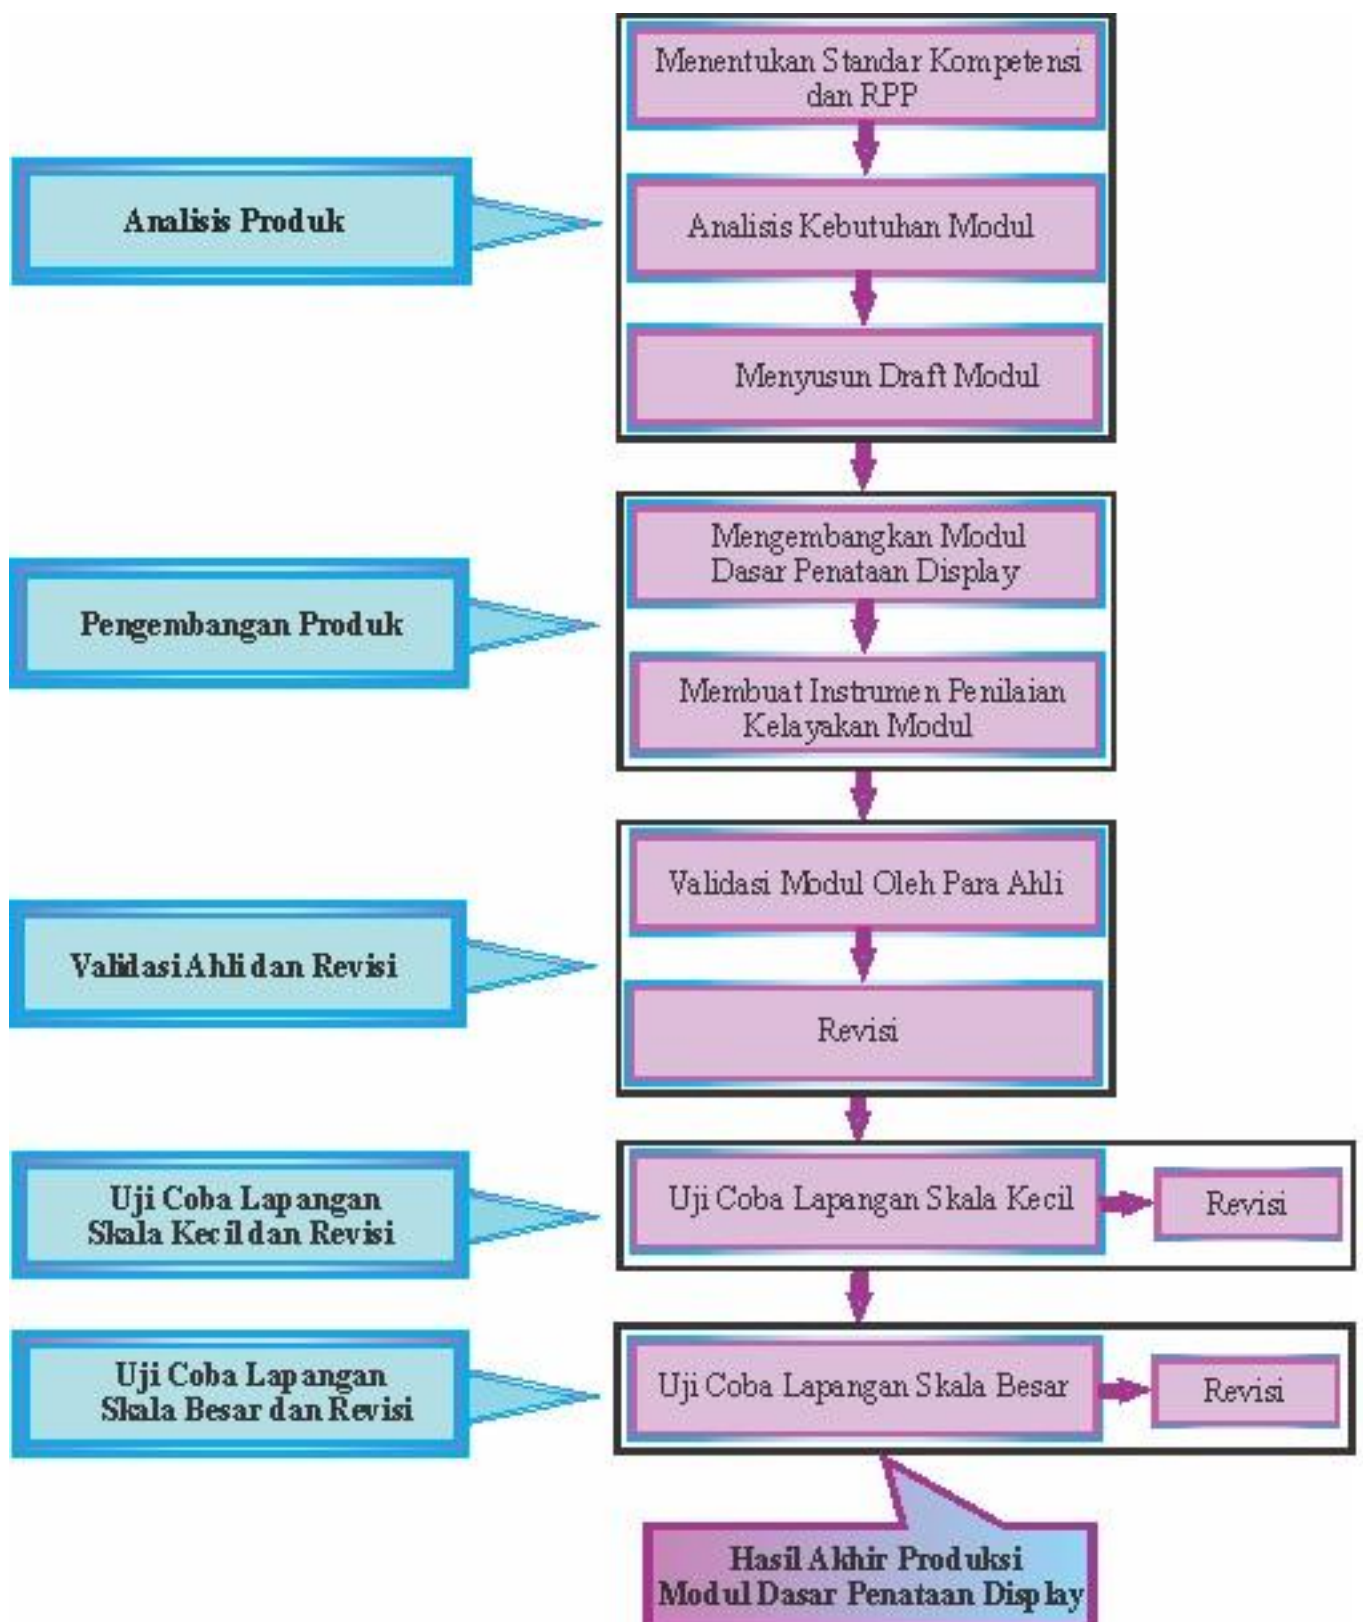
Menentukan Standar Kompetensi dan RPP

Analisis Produk

Analisis Kebutuhan Modul

Menyusun Draft Modul

Mengembangkan Modul Dasar Penataan Display

Pengembangan Produk

Membuat Instrumen Penilaian Kelayakan Modul

Validasi Modul Oleh Para Ahli

Validasi Ahli dan Revisi

Revisi

Uji Coba Lapangan Skala Kecil dan Revisi

Uji Coba Lapangan Skala Kecil

Revisi

Uji Coba Lapangan Skala Besar dan Revisi

Uji Coba Lapangan Skala Besar

Revisi

Hasil Akhir Produksi Modul Dasar Penataan Display